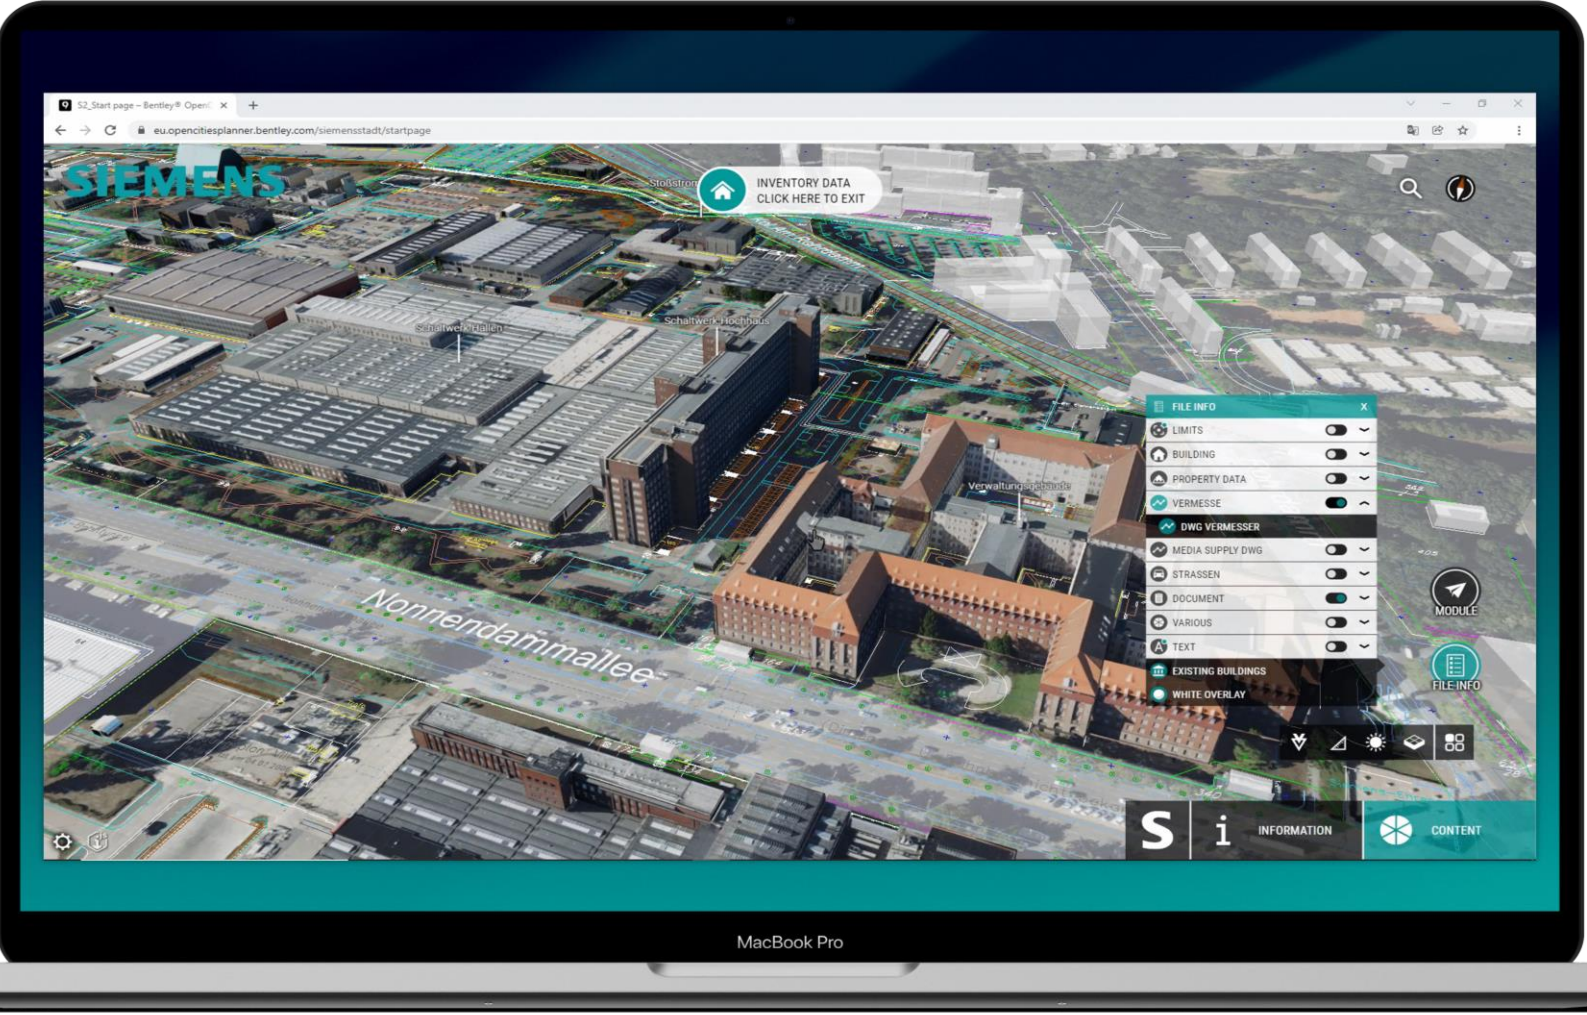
S2_Start page – Bentley® OpenC ×
+
eu.opencitiesplanner.bentley.com/siemensstadt/startpage

SIEMENS

INVENTORY DATA
CLICK HERE TO EXIT

Stossstraße

Schaltwerk Hallen

Schaltwerk Hochhaus

Verwaltungsgebäude

Nonnendammallee

FILE INFO
X
LIMITS
BUILDING
PROPERTY DATA
VERMESSE
DWG VERMESSER
MEDIA SUPPLY DWG
STRASSEN
DOCUMENT
VARIOUS
TEXT
EXISTING BUILDINGS
WHITE OVERLAY

MODULE
FILE INFO

S
i
INFORMATION
CONTENT

MacBook Pro